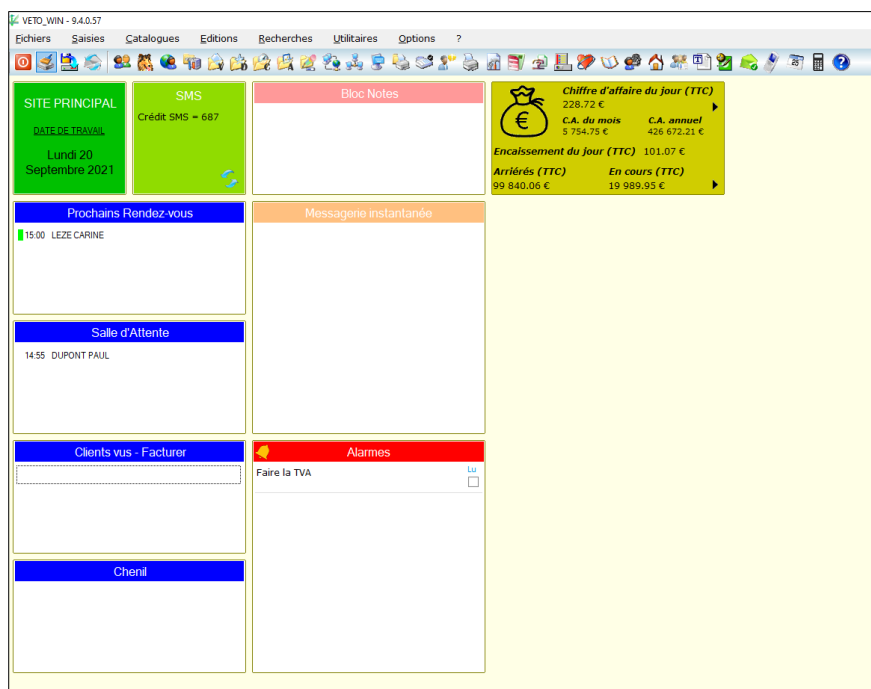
VETO_WIN - 9.4.0.57

Fichiers Saisies Catalogues Editions Recherches Utilitaires Options ?

SITE PRINCIPAL

DATE DE TRAVAIL

Lundi 20 Septembre 2021

SMS

Crédit SMS = 687

Bloc Notes

Chiffre d'affaire du jour (TTC)
228.72 €

C.A. du mois
5 754.75 €

C.A. annuel
426 672.21 €

Encaissement du jour (TTC) 101.07 €

Arriérés (TTC)
99 840.06 €

En cours (TTC)
19 989.95 €

Prochains Rendez-vous

15:00 LEZE CARINE

Messagerie instantanée

Salle d'Attente

14:55 DUPONT PAUL

Clients vus - Facturer

Alarmes

Faire la TVA

Lu

Chenil